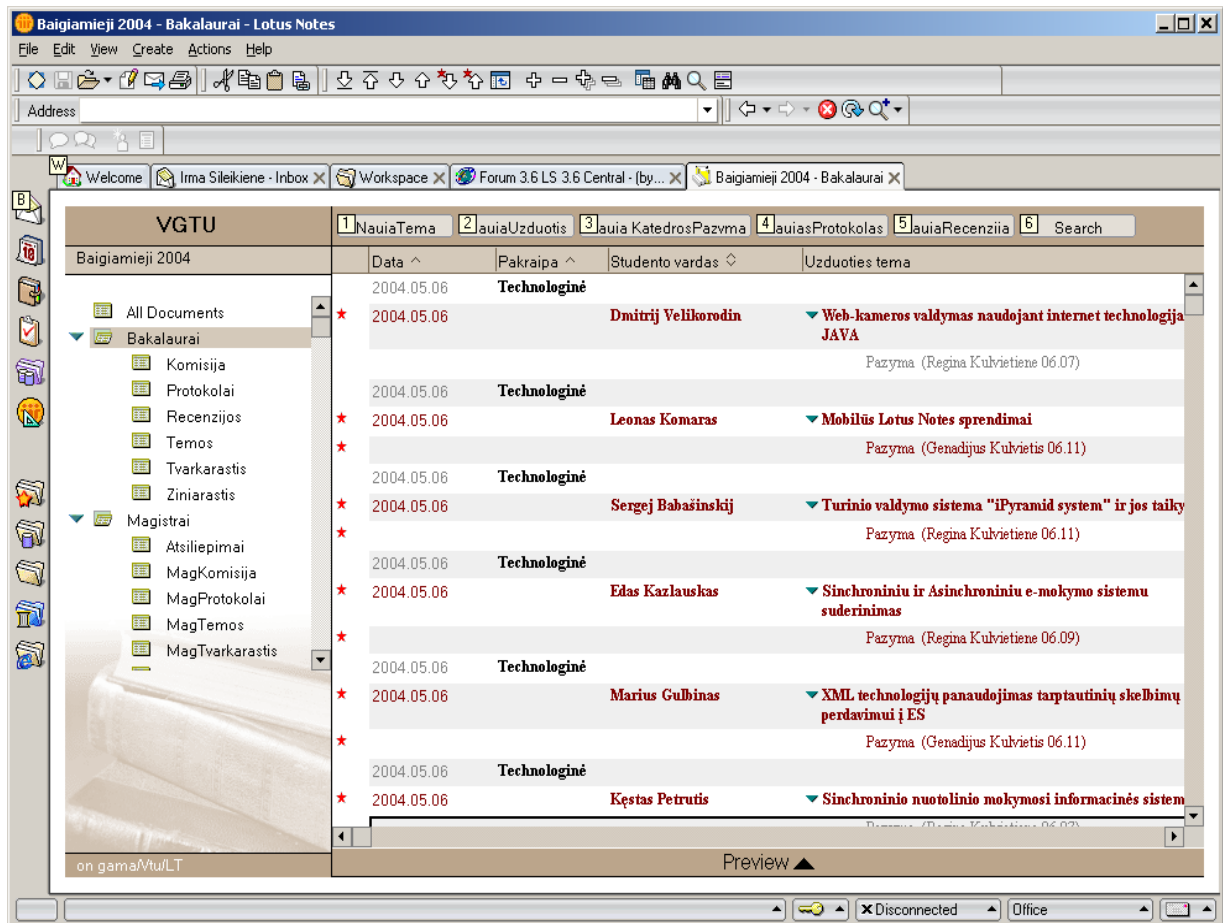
Baigiamieji 2004 - Bakalaurai - Lotus Notes

File Edit View Create Actions Help

Address

W Welcome | Irma Sileikiene - Inbox | Workspace | Forum 3.6 LS 3.6 Central - (by... | Baigiamieji 2004 - Bakalaurai

B

VGTU

Baigiamieji 2004

All Documents
Bakalaurai
Komisija
Protokolai
Recenzijos
Temos
Tvarkarastis
Ziniarastis
Magistrai
Atsiliepimai
MagKomisija
MagProtokolai
MagTemos
MagTvarkarastis

on gama/Vtu/LT

1 NauiaTema | 2 auiaUzduotis | 3 auia KatedrosPazyma | 4 auiasProtokolas | 5 auiaRecenziia | 6 Search

| Data ^ | Pakraipa ^ | Studento vardas | Uzduoties tema |
|---|---|---|---|
| 2004.05.06 | Technologinė | | |
| 2004.05.06 | | Dmitrij Velikorodin | Web-kameros valdymas naudojant internet technologija JAVA |
| | | | Pazyma (Regina Kulvietiene 06.07) |
| 2004.05.06 | Technologinė | | |
| 2004.05.06 | | Leonas Komaras | Mobilūs Lotus Notes sprendimai |
| | | | Pazyma (Genadijus Kulvietis 06.11) |
| 2004.05.06 | Technologinė | | |
| 2004.05.06 | | Sergej Babašinskij | Turinio valdymo sistema "iPyramid system" ir jos taiky |
| | | | Pazyma (Regina Kulvietiene 06.11) |
| 2004.05.06 | Technologinė | | |
| 2004.05.06 | | Edas Kazlauskas | Sinchroniniu ir Asinchroniniu e-mokymo sistemu suderinimas |
| | | | Pazyma (Regina Kulvietiene 06.09) |
| 2004.05.06 | Technologinė | | |
| 2004.05.06 | | Marius Gulbinas | XML technologijų panaudojimas tarptautinių skelbimų perdavimui į ES |
| | | | Pazyma (Genadijus Kulvietis 06.11) |
| 2004.05.06 | Technologinė | | |
| 2004.05.06 | | Kęstas Petrutis | Sinchroninio nuotolinio mokymosi informacinės sistem |

Preview

Disconnected | Office